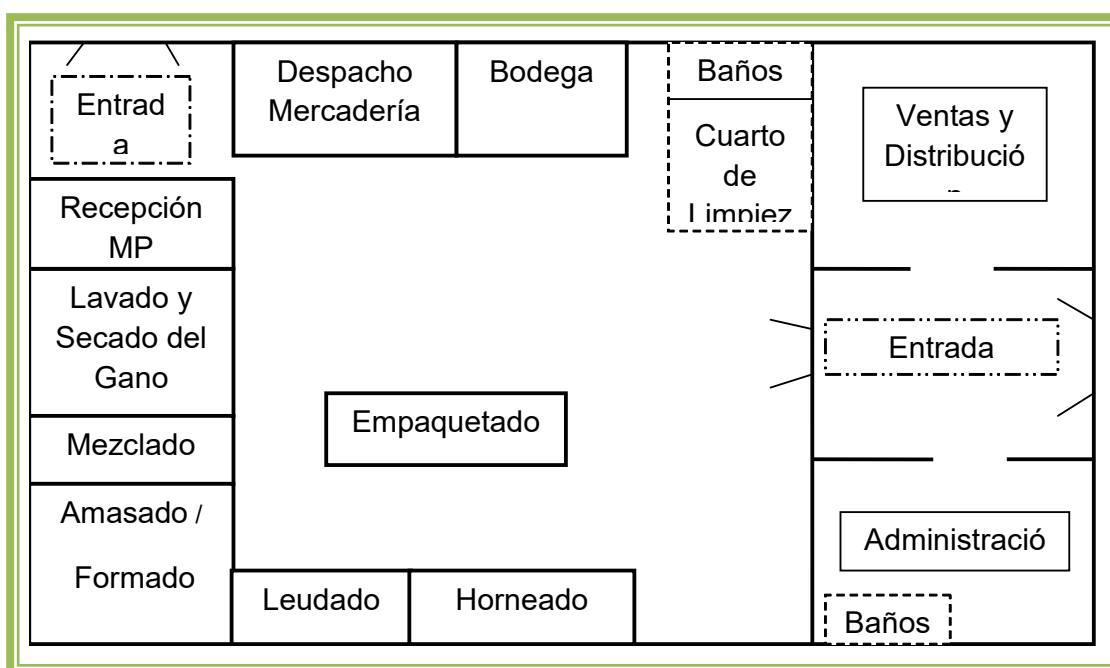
Entrad a

Despacho Mercadería

Bodega

Baños

Cuarto de Limpiez

Ventas y Distribució

Recepción MP

Lavado y Secado del Gano

Entrada

Empaquetado

Mezclado

Amasado / Formado

Administració

Leudado

Horneado

Baños